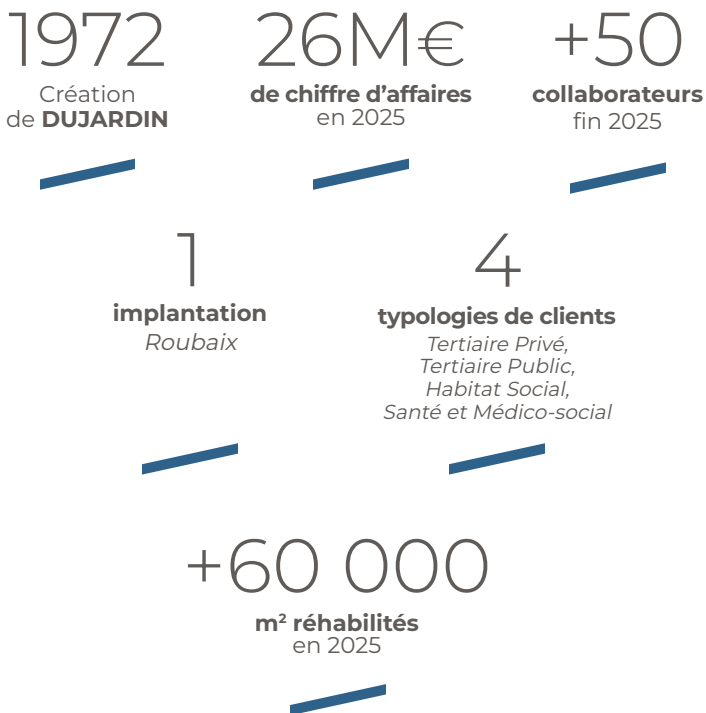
1972
Création de **DUJARDIN**

26M€
**de chiffre d’affaires** en 2025

+50
**collaborateurs** fin 2025

1
**implantation**
*Roubaix*

4
**typologies de clients**
*Tertiaire Privé, Tertiaire Public, Habitat Social, Santé et Médico-social*

+60 000
**m² réhabilités** en 2025